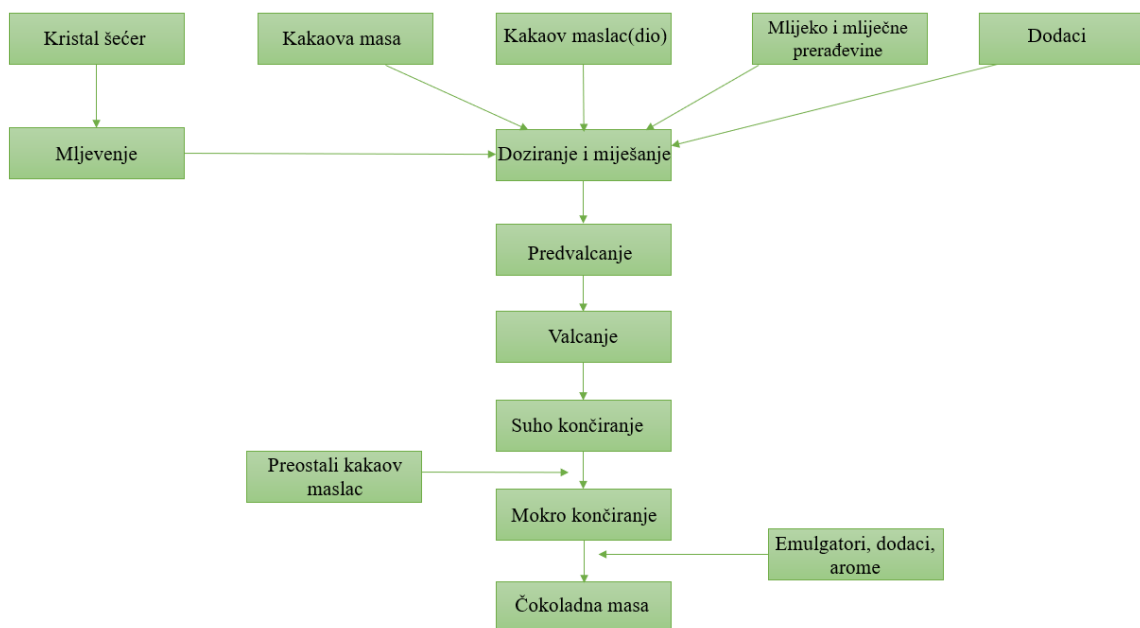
Kristal šećer

Kakaova masa

Kakaov maslac(dio)

Mlijeko i mliječne prerađevine

Dodaci

Mljevenje

Doziranje i miješanje

Predvalcanje

Valcanje

Suho končiranje

Preostali kakaov maslac

Mokro končiranje

Emulgatori, dodaci, arome

Čokoladna masa